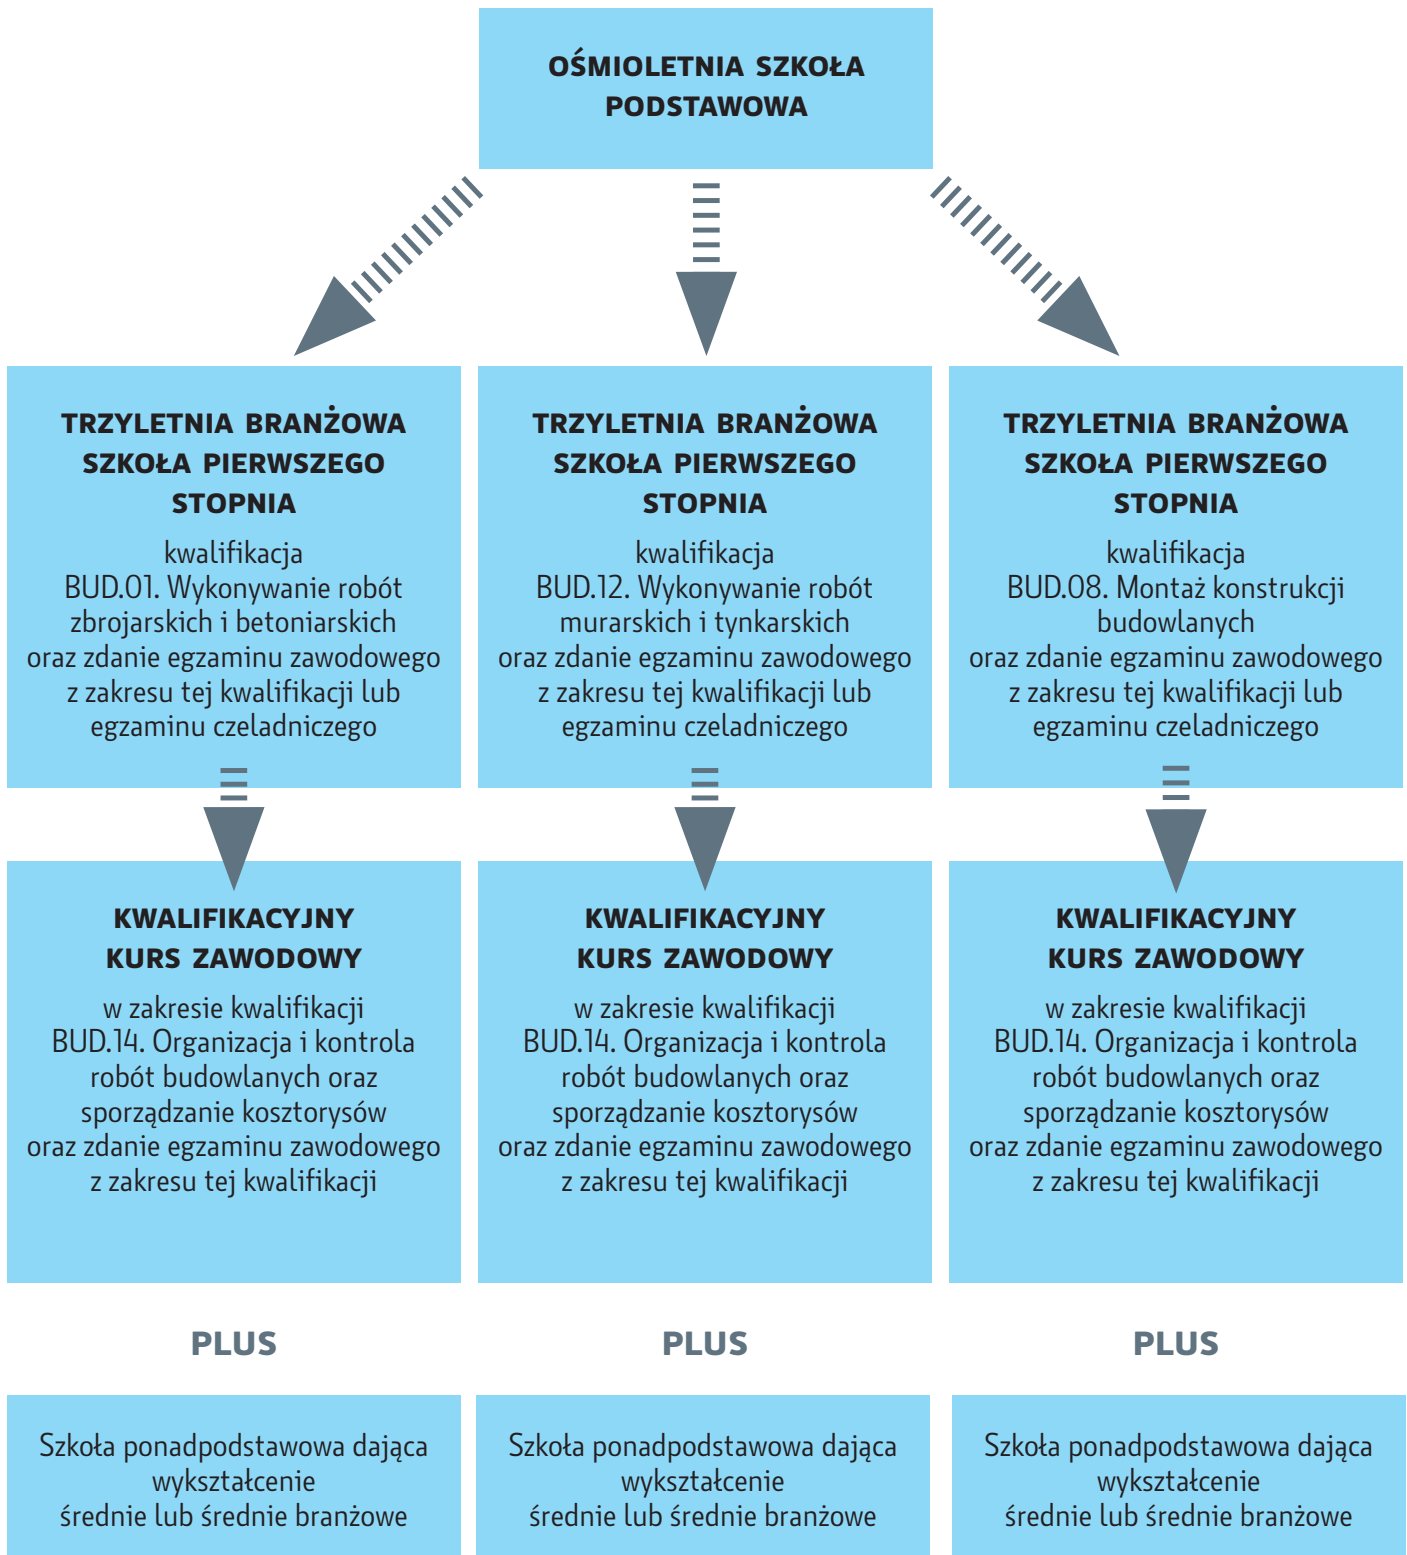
OŚMIOLETNIA SZKOŁA PODSTAWOWA

TRZYLETNIA BRANŻOWA SZKOŁA PIERWSZEGO STOPNIA

kwalifikacja BUD.01. Wykonywanie robót zbrojarskich i betoniarskich oraz zdanie egzaminu zawodowego z zakresu tej kwalifikacji lub egzaminu czeladniczego

KWALIFIKACYJNY KURS ZAWODOWY

w zakresie kwalifikacji BUD.14. Organizacja i kontrola robót budowlanych oraz sporządzanie kosztorysów oraz zdanie egzaminu zawodowego z zakresu tej kwalifikacji

PLUS

Szkoła ponadpodstawowa dająca wykształcenie średnie lub średnie branżowe

TRZYLETNIA BRANŻOWA SZKOŁA PIERWSZEGO STOPNIA

kwalifikacja BUD.12. Wykonywanie robót murarskich i tynkarskich oraz zdanie egzaminu zawodowego z zakresu tej kwalifikacji lub egzaminu czeladniczego

KWALIFIKACYJNY KURS ZAWODOWY

w zakresie kwalifikacji BUD.14. Organizacja i kontrola robót budowlanych oraz sporządzanie kosztorysów oraz zdanie egzaminu zawodowego z zakresu tej kwalifikacji

PLUS

Szkoła ponadpodstawowa dająca wykształcenie średnie lub średnie branżowe

TRZYLETNIA BRANŻOWA SZKOŁA PIERWSZEGO STOPNIA

kwalifikacja BUD.08. Montaż konstrukcji budowlanych oraz zdanie egzaminu zawodowego z zakresu tej kwalifikacji lub egzaminu czeladniczego

KWALIFIKACYJNY KURS ZAWODOWY

w zakresie kwalifikacji BUD.14. Organizacja i kontrola robót budowlanych oraz sporządzanie kosztorysów oraz zdanie egzaminu zawodowego z zakresu tej kwalifikacji

PLUS

Szkoła ponadpodstawowa dająca wykształcenie średnie lub średnie branżowe